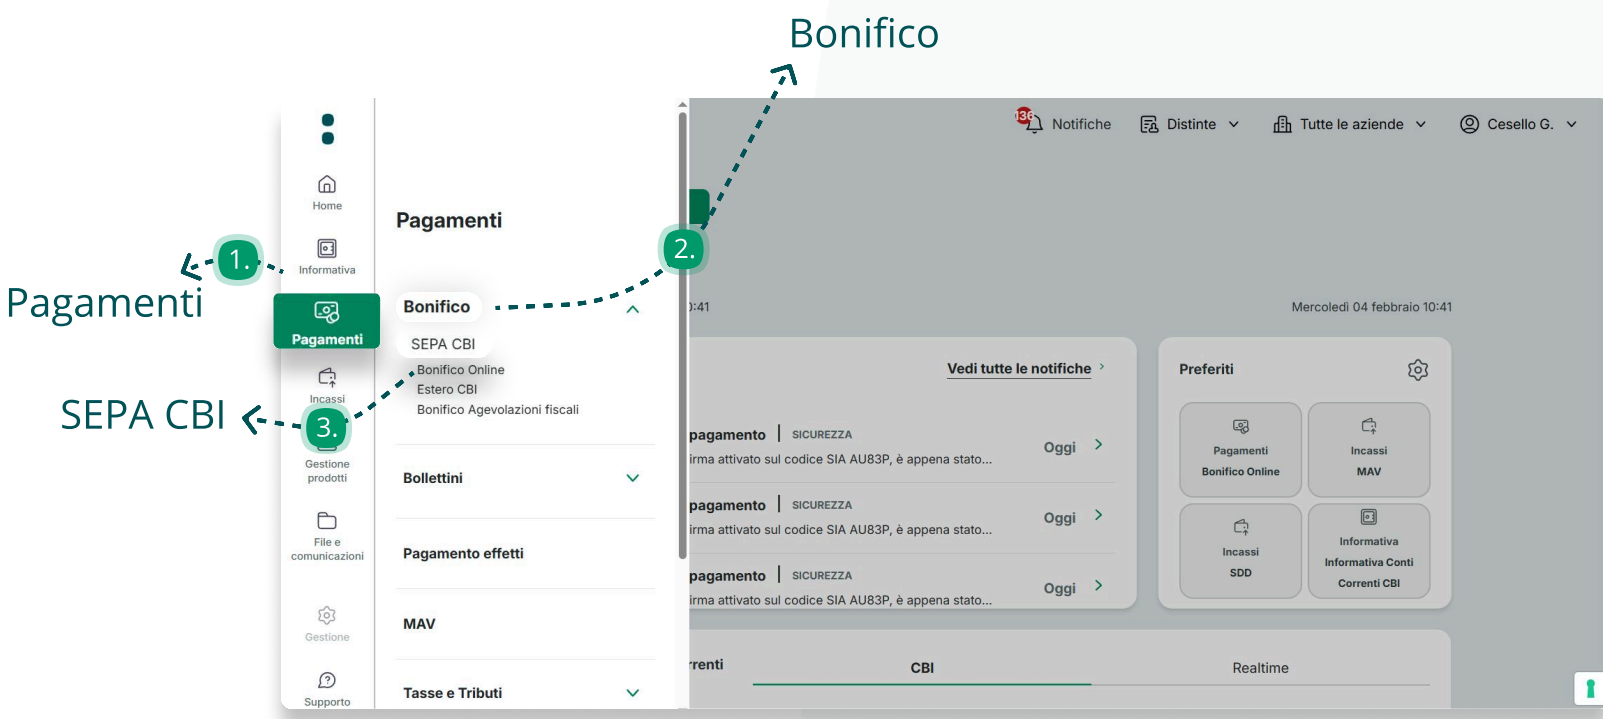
Bonifico

1.
Pagamenti
2.
SEPA CBI
3.

Home
Informativa
Pagamenti
Incassi
Gestione prodotti
File e comunicazioni
Gestione
Supporto

Pagamenti

Bonifico
SEPA CBI
Bonifico Online
Estero CBI
Bonifico Agevolazioni fiscali

Bollettini

Pagamento effetti

MAV

Tasse e Tributi

136 Notifiche
Distinte
Tutte le aziende
Cesello G.

:41
Mercoledì 04 febbraio 10:41

Vedi tutte le notifiche

pagamento | SICUREZZA
irma attivato sul codice SIA AU83P, è appena stato...
Oggi

pagamento | SICUREZZA
irma attivato sul codice SIA AU83P, è appena stato...
Oggi

pagamento | SICUREZZA
irma attivato sul codice SIA AU83P, è appena stato...
Oggi

Preferiti

Pagamenti
Bonifico Online

Incassi
MAV

Incassi
SDD

Informativa
Informativa Conti Correnti CBI

renti
CBI
Realtime